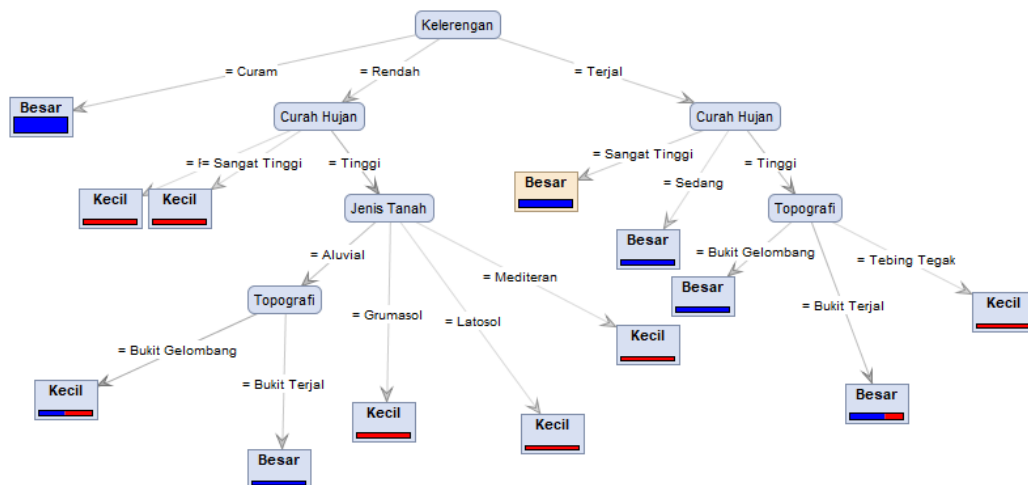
Kelerengan

= Curam
= Rendah
= Terjal

Besar

Curah Hujan

= != Sangat Tinggi
= Tinggi

Kecil
Kecil

Jenis Tanah

= Aluvial
= Grumasol
= Latosol
= Mediteran

Topografi

= Bukit Gelombang
= Bukit Terjal

Kecil
Besar
Kecil
Kecil
Kecil

Curah Hujan

= Sangat Tinggi
= Sedang
= Tinggi

Besar
Besar

Topografi

= Bukit Gelombang
= Bukit Terjal
= Tebing Tegak

Besar
Besar
Kecil